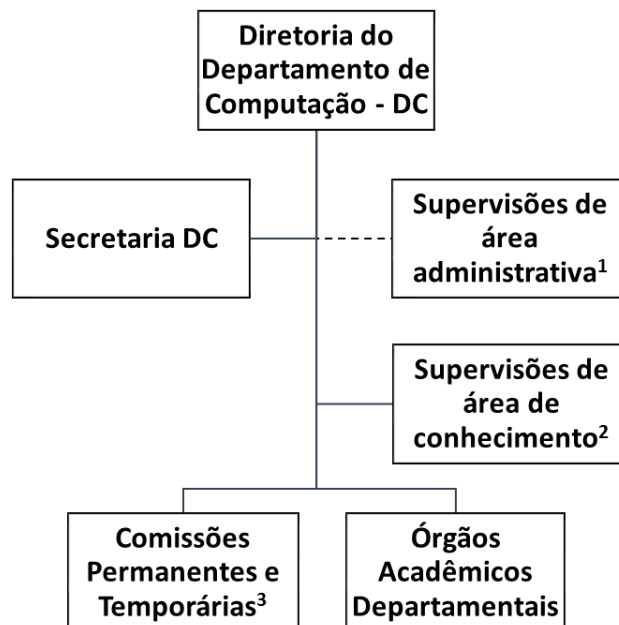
Diretoria do Departamento de Computação - DC

Secretaria DC

Supervisões de área administrativa$^1$

Supervisões de área de conhecimento$^2$

Comissões Permanentes e Temporárias$^3$

Órgãos Acadêmicos Departamentais